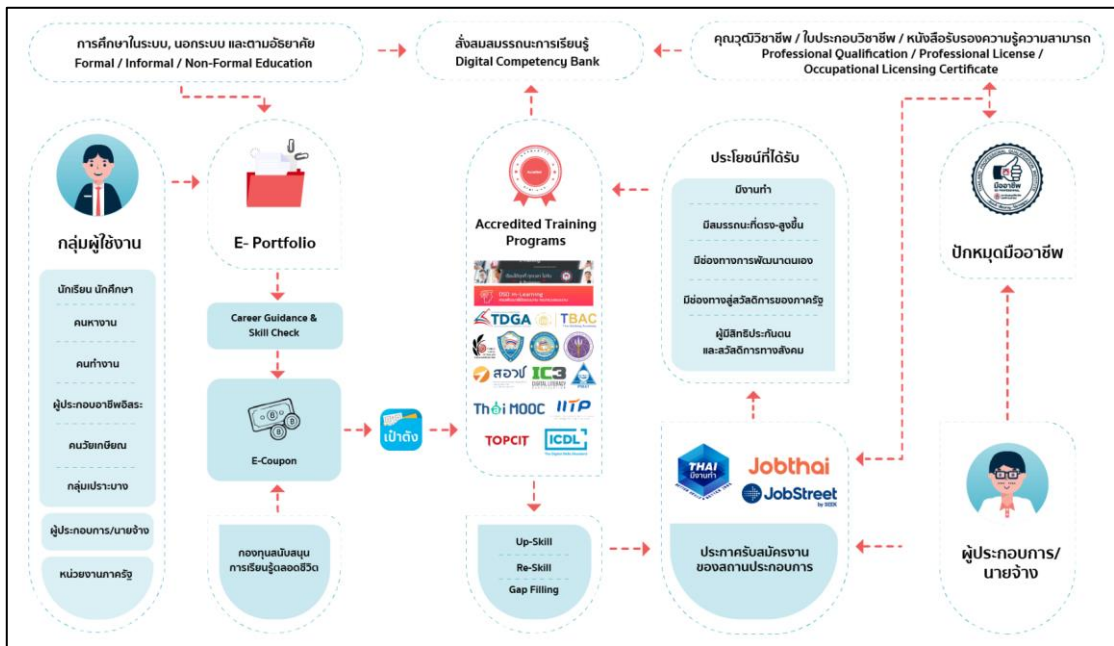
การศึกษาในระบบ, นอกระบบ และตามอัธยาศัย
Formal / Informal / Non-Formal Education

สั่งสมสมรรถนะการเรียนรู้
Digital Competency Bank

คุณวุฒิวิชาชีพ / ใบประกอบวิชาชีพ / หนังสือรับรองความรู้ความสามารถ
Professional Qualification / Professional License / Occupational Licensing Certificate

กลุ่มผู้ใช้งาน

นักเรียน นักศึกษา

คนหางาน

คนทำงาน

ผู้ประกอบอาชีพอิสระ

คนวัยเกษียณ

กลุ่มเปราะบาง

ผู้ประกอบการ/นายจ้าง

หน่วยงานภาครัฐ

E- Portfolio

Career Guidance & Skill Check

E-Coupon

กองทุนสนับสนุนการเรียนรู้ตลอดชีวิต

เป๋าตัง

Accredited Training Programs

DSD e-Learning

TDGA

TBAC

สอวช

IC3

Thai MOOC

IITP

TOPCIT

ICDL

Up-Skill

Re-Skill

Gap Filling

ประโยชน์ที่ได้รับ

มีงานทำ

มีสมรรถนะที่ตรง-สูงขึ้น

มีช่องทางการพัฒนาตนเอง

มีช่องทางสู่สวัสดิการของภาครัฐ

ผู้มีสิทธิประกันตน และสวัสดิการทางสังคม

THAI มีงานทำ

Jobthai

JobStreet

ประกาศรับสมัครงานของสถานประกอบการ

ปักหมุดมืออาชีพ

มืออาชีพ

ผู้ประกอบการ/นายจ้าง